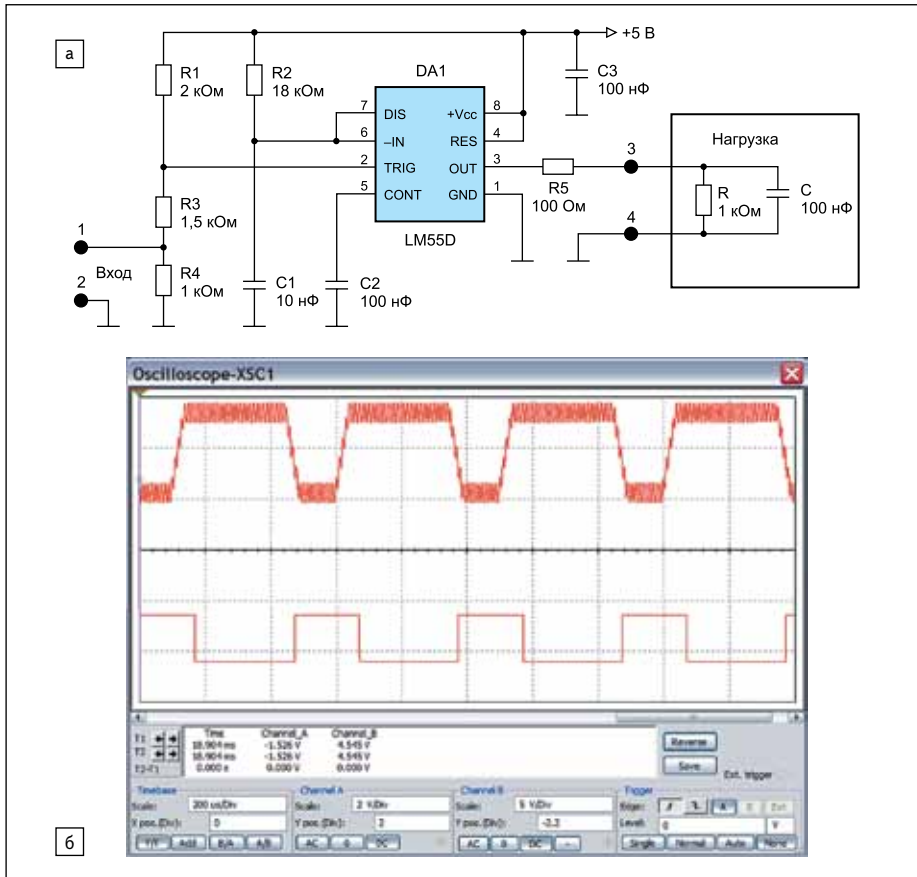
а

+5 В

R1
2 кОм

R2
18 кОм

DA1

C3
100 нФ

7 DIS
6 –IN
2 TRIG
5 CONT

+Vcc 8
RES 4
OUT 3
GND 1

LM55D

R5
100 Ом

3

4

Нагрузка

R
1 кОм

C
100 нФ

R3
1,5 кОм

1

Вход

2

R4
1 кОм

C1
10 нФ

C2
100 нФ

Oscilloscope-XSC1

| | Time | Channel_A | Channel_B |
|---|---|---|---|
| T1 | 18.904 ms | -1.526 V | 4.545 V |
| T2 | 18.904 ms | -1.526 V | 4.545 V |
| T2-T1 | 0.000 s | 0.000 V | 0.000 V |

Reverse
Save
Ext. trigger

Timebase
Scale: 200 us/Div
X pos.(Div): 0
Y/T Add B/A A/B

Channel A
Scale: 2 V/Div
Y pos.(Div): 2
AC 0 DC

Channel B
Scale: 5 V/Div
Y pos.(Div): -3.2
AC 0 DC -

Trigger
Edge: A B Ext
Level: 0 V
Single Normal Auto None

б